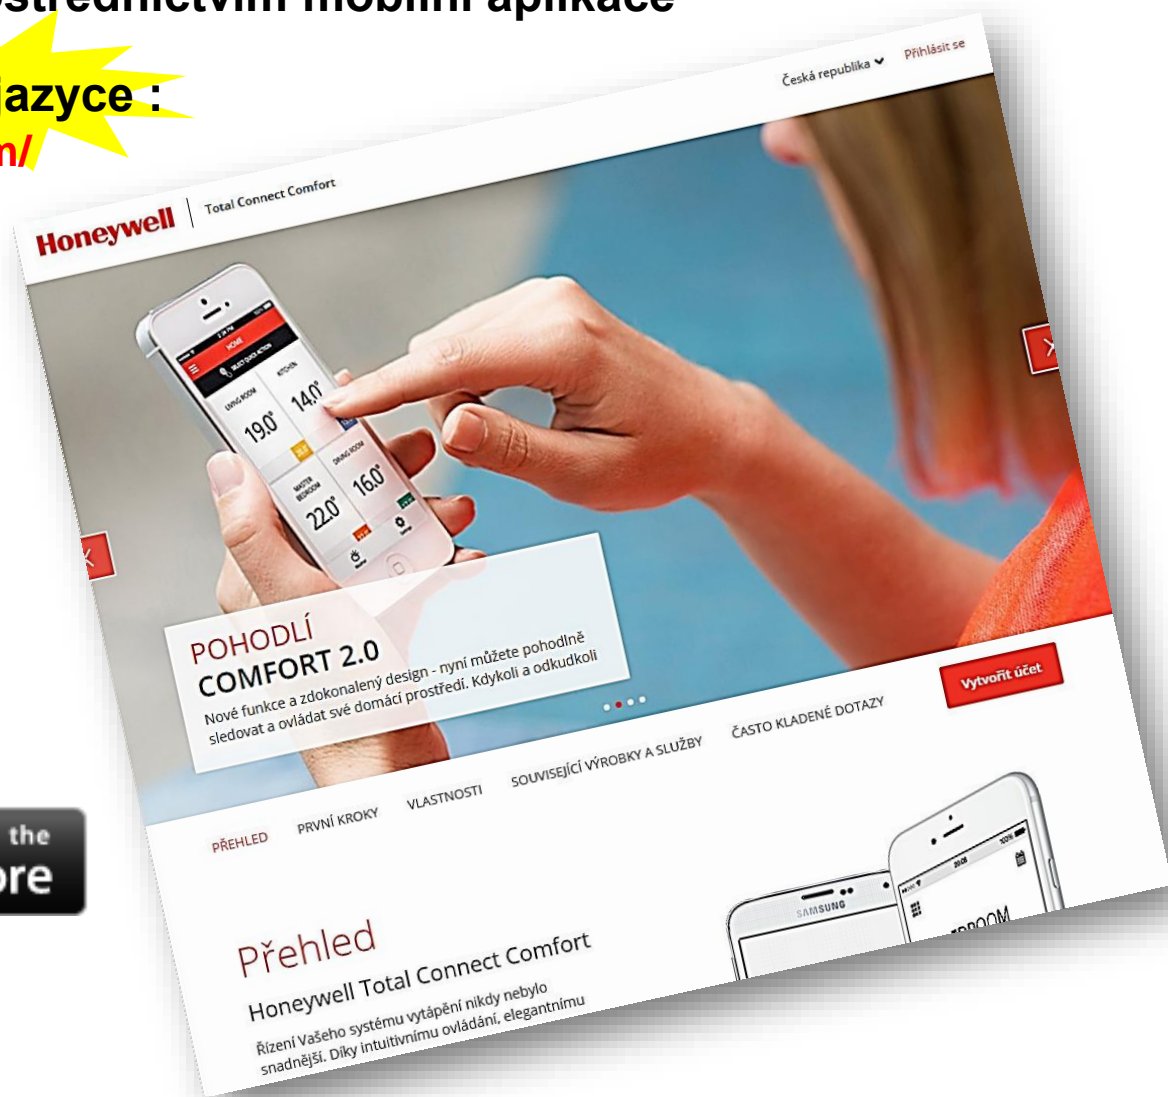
prostřednictvím mobilní aplikace

jazyce :
n/

Česká republika
Přihlásit se

Honeywell
Total Connect Comfort

HOME
SELECT QUICK ACTION
LIVING ROOM
19,0°
KITCHEN
14,0°
MASTER BEDROOM
22,0°
DINING ROOM
16,0°

POHODLÍ
COMFORT 2.0
Nové funkce a zdokonalený design - nyní můžete pohodlně sledovat a ovládat své domácí prostředí. Kdykoli a odkudkoli

Vytvořit účet

PŘEHLED
PRVNÍ KROKY
VLASTNOSTI
SOUVISEJÍCÍ VÝROBKY A SLUŽBY
ČASTO KLADENÉ DOTAZY

SAMSUNG

Přehled
Honeywell Total Connect Comfort
Řízení Vašeho systému vytápění nikdy nebylo snadnější. Díky intuitivnímu ovládání, elegantnímu

the
re